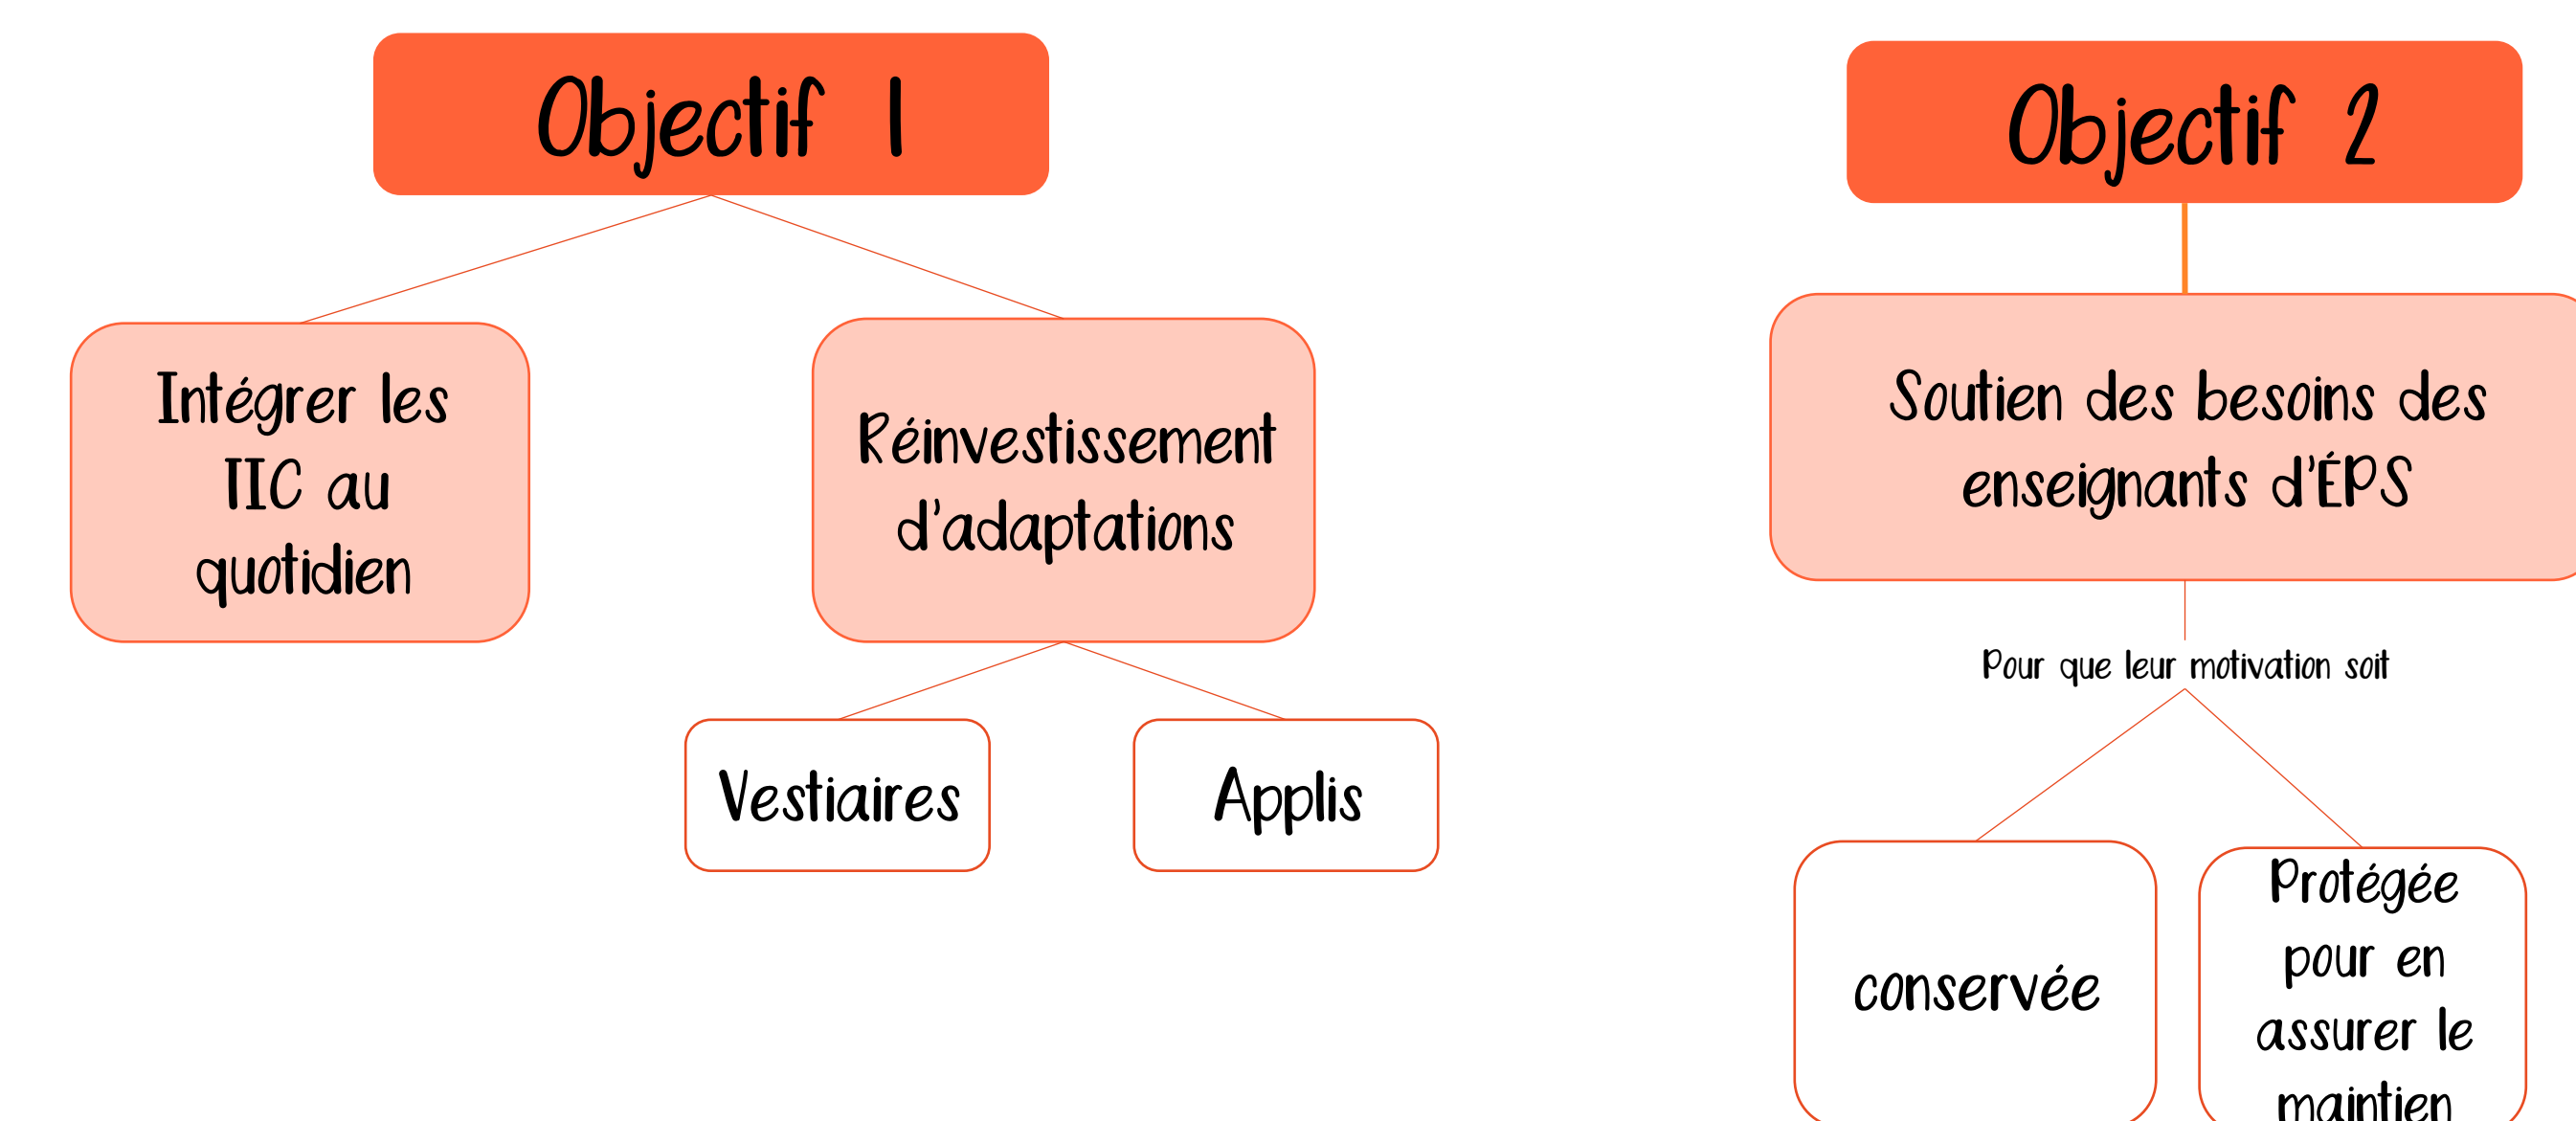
Objectif 1

Intégrer les TIC au quotidien

Réinvestissement d'adaptations

Vestiaires

Applis

Objectif 2

Soutien des besoins des enseignants d'ÉPS

Pour que leur motivation soit

conservée

Protégée pour en assurer le maintien